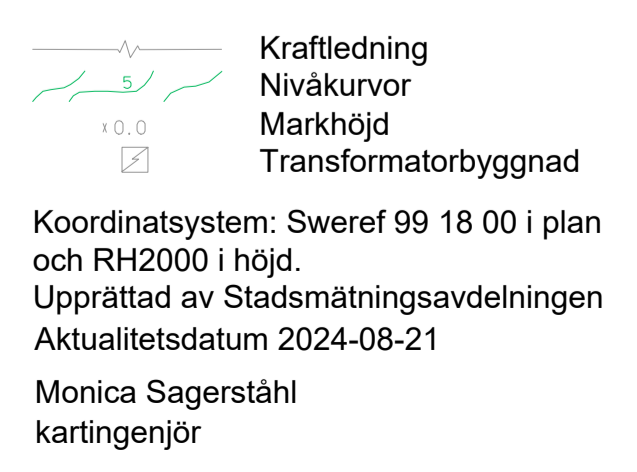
5 Kraftledning
Nivåkurvor
x0.0 Markhöjd
Transformatorbyggnad

Koordinatsystem: Sweref 99 18 00 i plan och RH2000 i höjd.
Upprättad av Stadsmätningsavdelningen
Aktualitetsdatum 2024-08-21

Monica Sagerståhl
kartingenjör